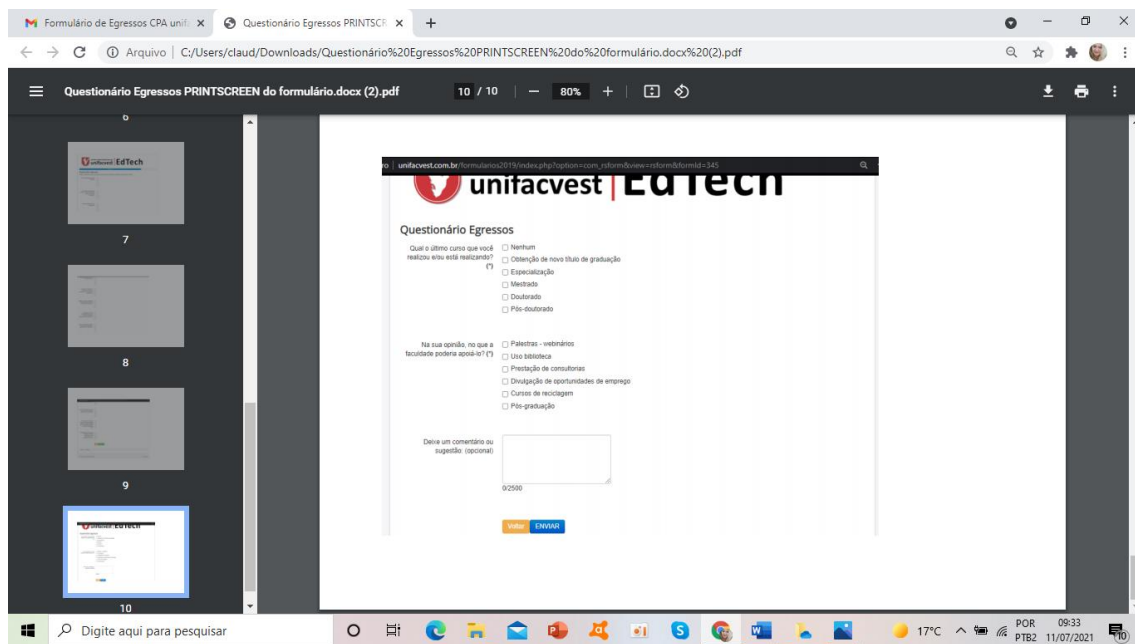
Formulário de Egressos CPA unifi ×
Questionário Egressos PRINTSCR ×
+

Arquivo | C:/Users/claud/Downloads/Questionário%20Egressos%20PRINTSCREEN%20do%20formulário.docx%20(2).pdf

Questionário Egressos PRINTSCREEN do formulário.docx (2).pdf
10 / 10
80%

6
unifacvest EdTech
7
8
9
10

o | unifacvest.com.br/formularios2019/index.php?option=com_rsform&view=rsform&formId=345

unifacvest | EdTech

Questionário Egressos

Qual o último curso que você realizou e/ou está realizando? (*)
Nenhum
Obtenção de novo título de graduação
Especialização
Mestrado
Doutorado
Pós-doutorado

Na sua opinião, no que a faculdade poderia apoiá-lo? (*)
Palestras - webinários
Uso biblioteca
Prestação de consultorias
Divulgação de oportunidades de emprego
Cursos de reciclagem
Pós-graduação

Deixe um comentário ou sugestão: (opcional)
0/2500

Voltar
ENVIAR

Digite aqui para pesquisar
17°C
POR PTB2
09:33
11/07/2021
10